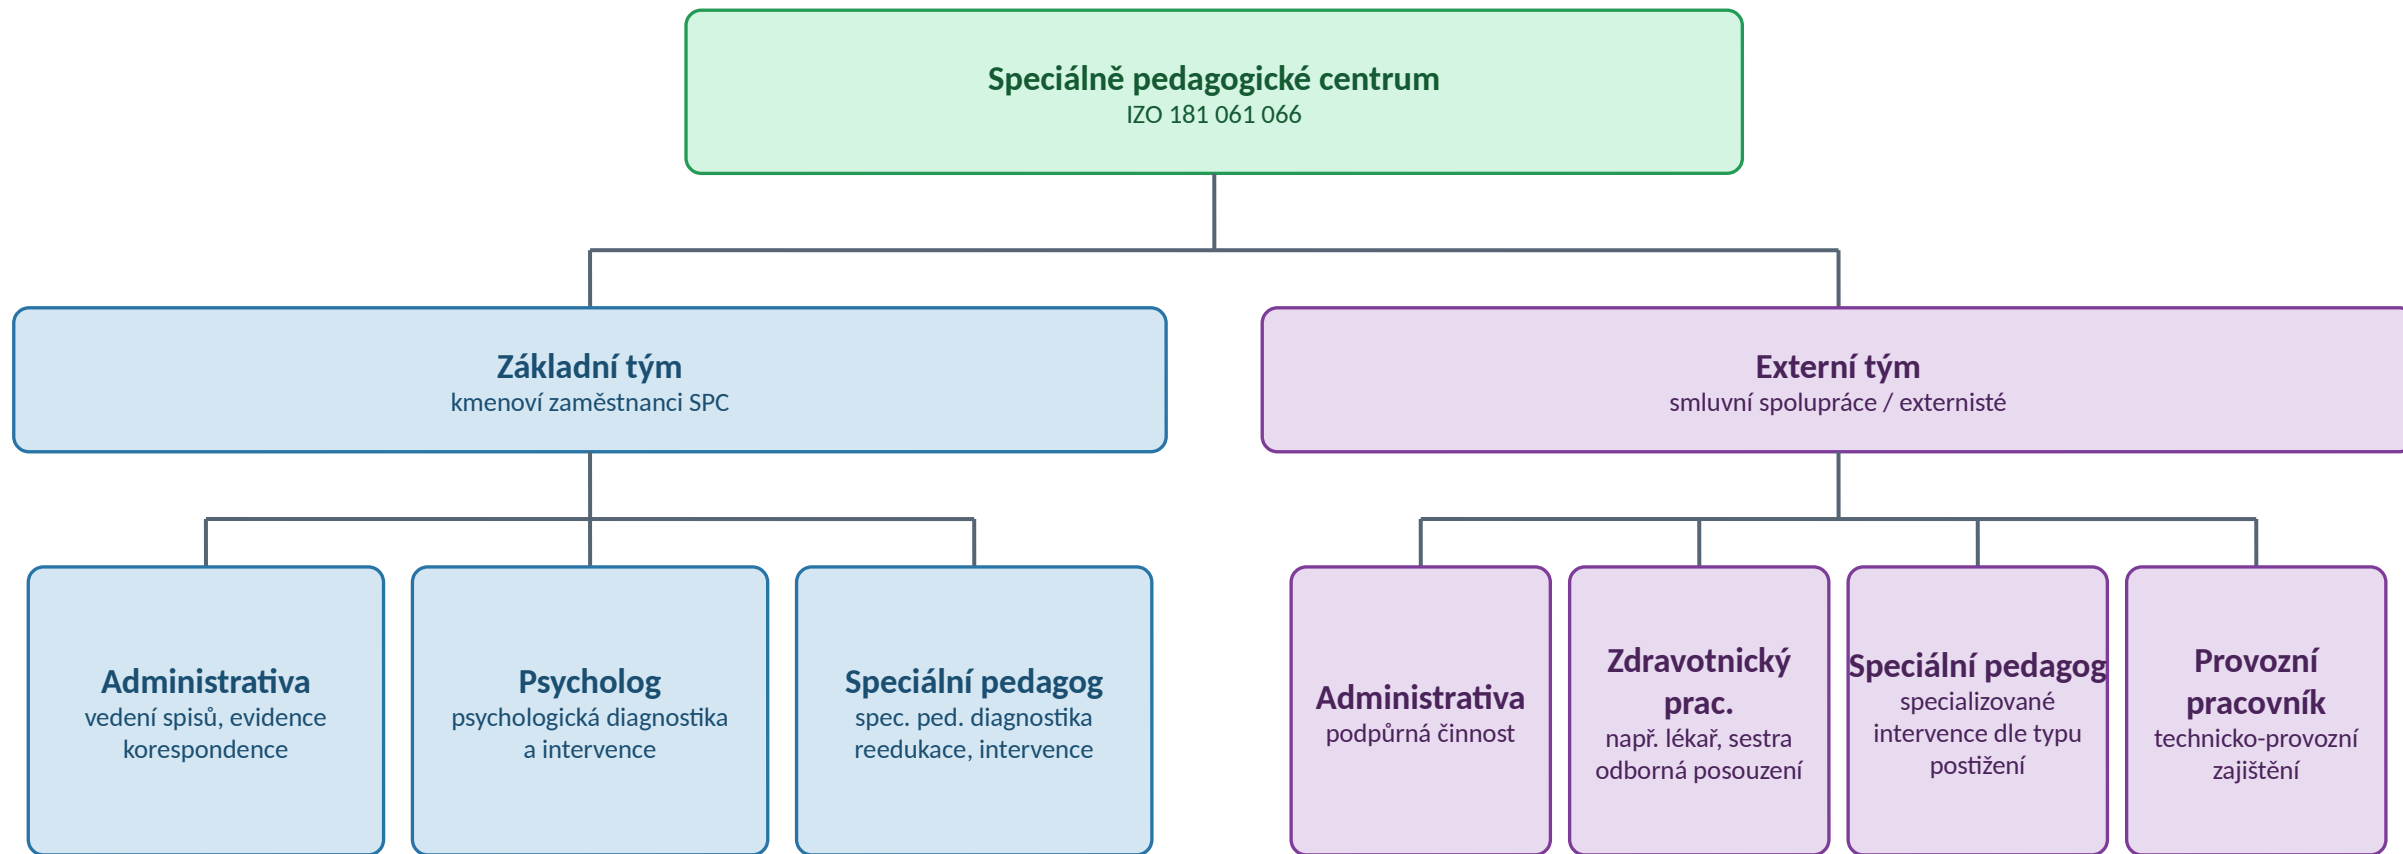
Speciálně pedagogické centrum
IZO 181 061 066

Základní tým
kmenoví zaměstnanci SPC

Externí tým
smluvní spolupráce / externisté

Administrativa
vedení spisů, evidence korespondence

Psycholog
psychologická diagnostika a intervence

Speciální pedagog
spec. ped. diagnostika reedukace, intervence

Administrativa
podpůrná činnost

Zdravotnický prac.
např. lékař, sestra odborná posouzení

Speciální pedagog
specializované intervence dle typu postižení

Provozní pracovník
technicko-provozní zajištění